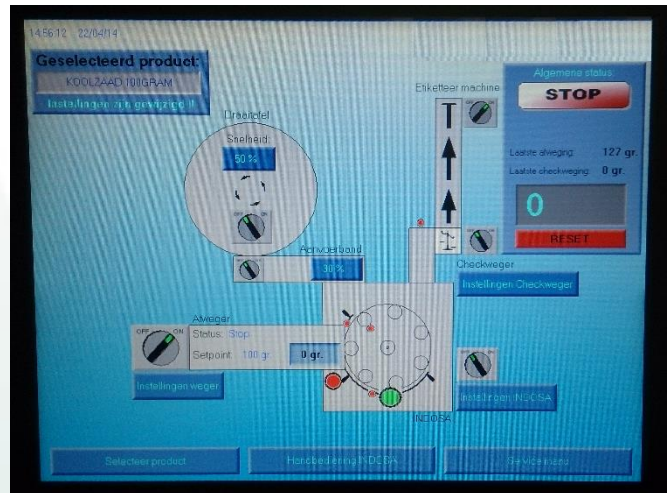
14:56:12 22/04/14

Geselecteerd product:
KOOLZAAD 100GRAM
Instellingen zijn gewijzigd !!

Draaitafel
Snelheid:
50 %
OFF ON

Aanvoerband
30 %

Etiketteer machine

Algemene status:
STOP
Laatste afweging: 127 gr.
Laatste checkweging: 0 gr.
0
RESET

Checkweger
Instellingen Checkweger

Afweger
OFF ON
Status: Stop
Setpoint: 100 gr.
0 gr.
Instellingen weger

Instellingen INDOSA
INDOSA

Selecteer product
Handbediening INDOSA
Service menu